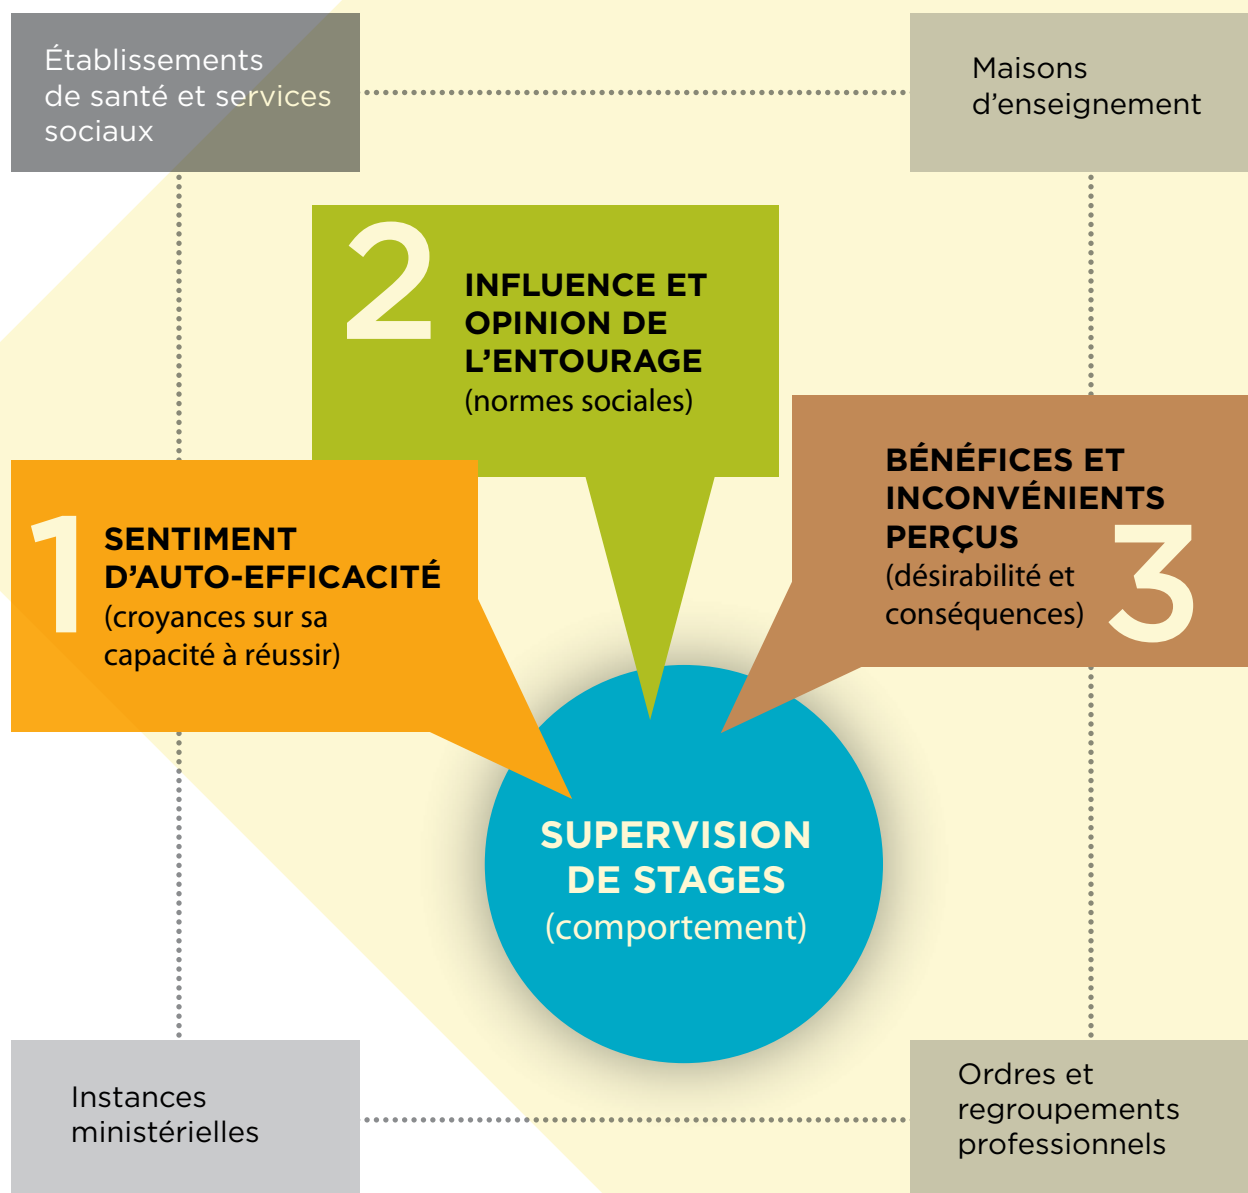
Établissements de santé et services sociaux

Maisons d'enseignement

2 INFLUENCE ET OPINION DE L'ENTOURAGE (normes sociales)

BÉNÉFICES ET INCONVÉNIENTS PERÇUS (désirabilité et conséquences) 3

1 SENTIMENT D'AUTO-EFFICACITÉ (croyances sur sa capacité à réussir)

SUPERVISION DE STAGES (comportement)

Instances ministérielles

Ordres et regroupements professionnels